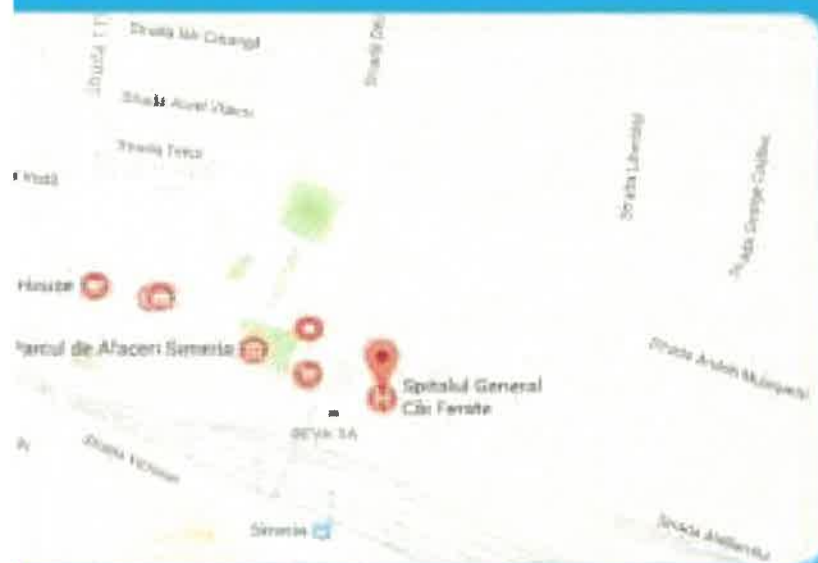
Strada Ion Creangă

Strada 1 Iunie

Strada Aurel Vlaicu

Strada Trei

Strada Libertății

Strada George Coșbuc

Hinsite

Parcul de Afaceri Simeria

Spitalul General Căi Ferate

Strada Avram Mureșanu

SEVA SA

Strada Victoriei

Simeria

Strada Aleilandru